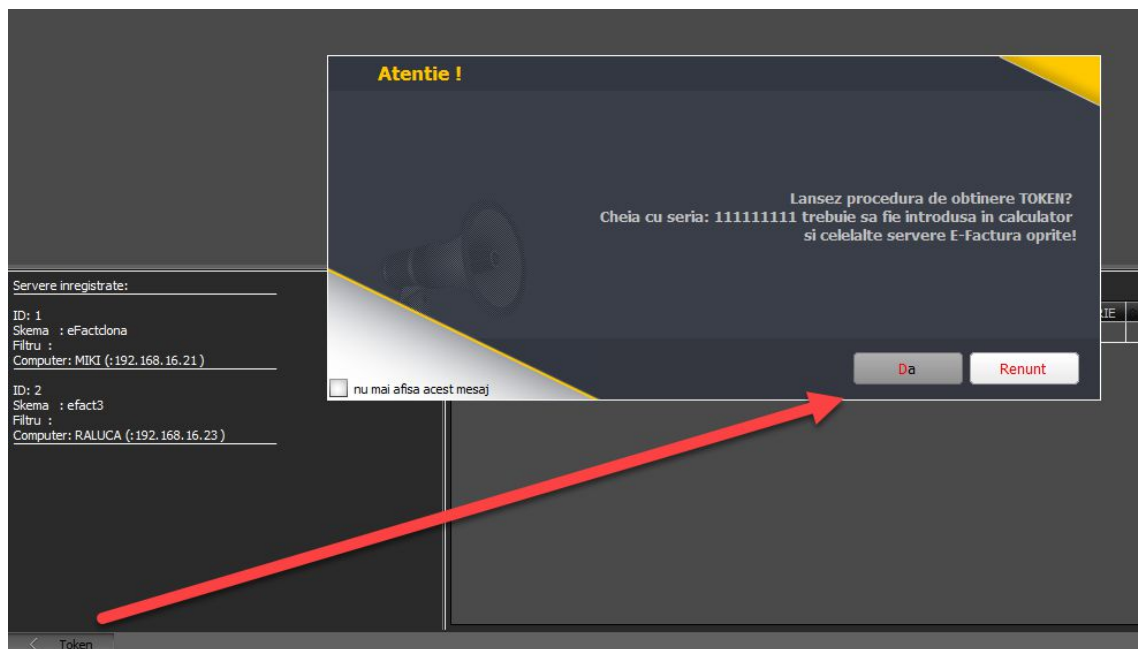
Atentie !

Lansez procedura de obtinere TOKEN?
Cheia cu seria: 111111111 trebuie sa fie introdusa in calculator
si celelalte servere E-Factura oprite!

Da Renunt

nu mai afisa acest mesaj

Servere inregistrate:

ID: 1
Skema : eFactclona
Filtru :
Computer: MIKI (:192.168.16.21)

ID: 2
Skema : efact3
Filtru :
Computer: RALUCA (:192.168.16.23)

Token